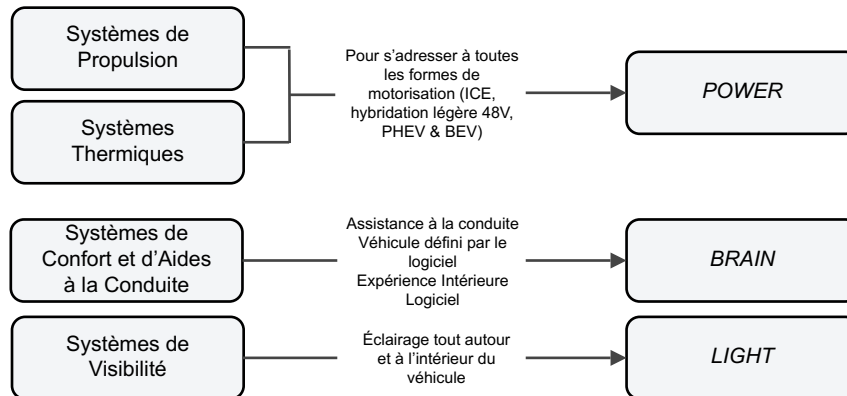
Systèmes de Propulsion

Systèmes Thermiques

Pour s'adresser à toutes les formes de motorisation (ICE, hybridation légère 48V, PHEV & BEV)

*POWER*

Systèmes de Confort et d'Aides à la Conduite

Assistance à la conduite
Véhicule défini par le logiciel
Expérience Intérieure
Logiciel

*BRAIN*

Systèmes de Visibilité

Éclairage tout autour et à l'intérieur du véhicule

*LIGHT*